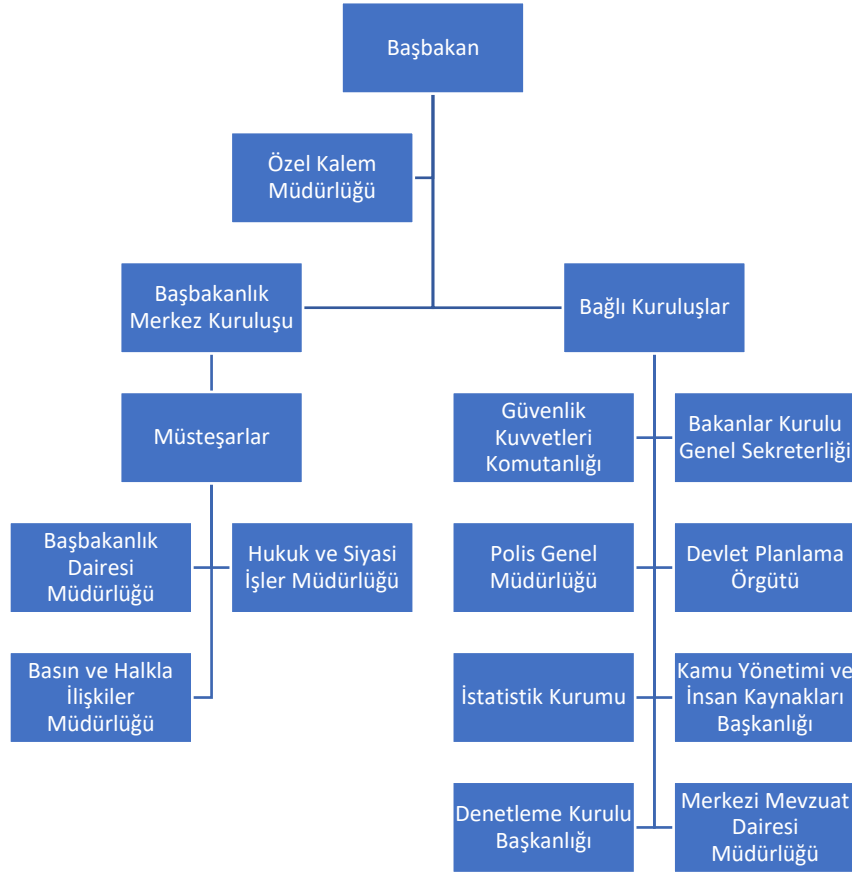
Başbakan

Özel Kalem Müdürlüğü

Başbakanlık Merkez Kuruluşu

Bağlı Kuruluşlar

Müsteşarlar

Başbakanlık Dairesi Müdürlüğü

Hukuk ve Siyasi İşler Müdürlüğü

Basın ve Halkla İlişkiler Müdürlüğü

Güvenlik Kuvvetleri Komutanlığı

Bakanlar Kurulu Genel Sekreterliği

Polis Genel Müdürlüğü

Devlet Planlama Örgütü

İstatistik Kurumu

Kamu Yönetimi ve İnsan Kaynakları Başkanlığı

Denetleme Kurulu Başkanlığı

Merkezi Mevzuat Dairesi Müdürlüğü